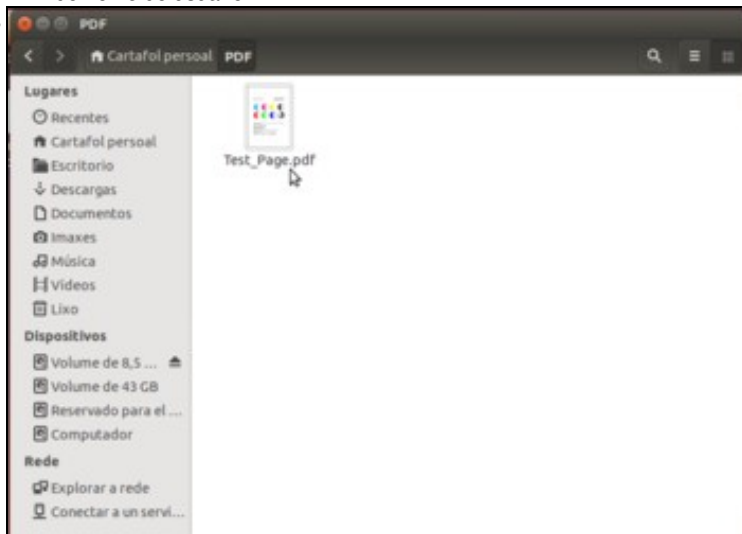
PDF

Cartafol persoal PDF

Lugares
Recentes
Cartafol persoal
Escritorio
Descargas
Documentos
Imaxes
Música
Vídeos
Lixo
Dispositivos
Volume de 8,5 ...
Volume de 43 GB
Reservado para el ...
Computador
Rede
Explorar a rede
Conectar a un servi...

Test_Page.pdf